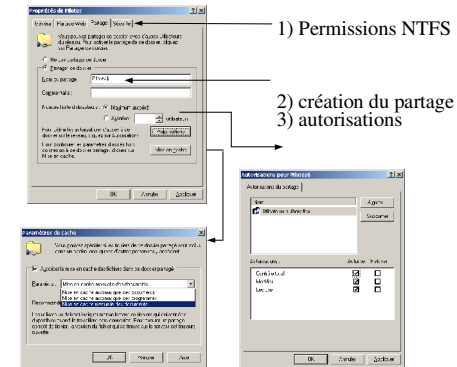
Propriétés de Pilotes ?|x|
Général | Partage Web | Partage | Sécurité
Vous pouvez partager ce dossier avec d'autres utilisateurs du réseau. Pour activer le partage de ce dossier, cliquez sur Partager ce dossier.
Ne pas partager ce dossier
Partager ce dossier
Nom du partage : Pilotes$
Commentaire :
Nombre limite d'utilisateurs : Maximum autorisé
Autoriser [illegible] utilisateurs
Pour définir les autorisations d'accès à ce dossier via le réseau, cliquez sur Autorisations.
Autorisations
Pour configurer les paramètres d'accès hors connexion à ce dossier partagé, cliquez sur Mise en cache.
Mise en cache
OK Annuler Appliquer

1) Permissions NTFS
2) création du partage
3) autorisations

Paramètres de cache ?|x|
Vous pouvez spécifier si et comment les fichiers de ce dossier partagé sont mis en cache localement lors d'un accès par d'autres ordinateurs hors connexion.
Autoriser la mise en cache des fichiers dans ce dossier partagé
Paramètre : Mise en cache manuelle des documents
Mise en cache automatique des documents
Mise en cache automatique des programmes
Mise en cache manuelle des documents
Recommandé
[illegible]
OK Annuler Aide

Autorisations pour Pilotes$ ?|x|
Autorisations du partage
Nom
Administrateurs (Pilote\Admi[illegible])
Ajouter...
Supprimer
Autorisations : Autoriser Refuser
Contrôle total
Modifier
Lecture
OK Annuler Appliquer